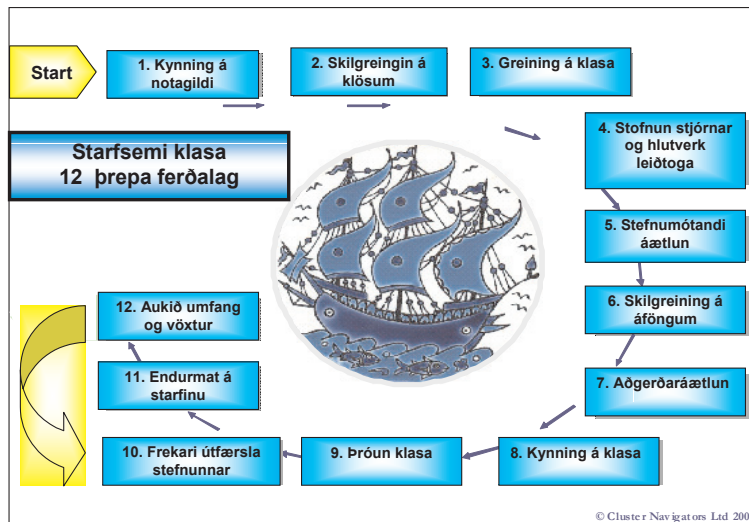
Start

1. Kynning á notagildi

2. Skilgreingin á klösum

3. Greining á klasa

Starfsemi klasa
12 þrepa ferðalag

4. Stofnun stjórnar og hlutverk leiðtoga

5. Stefnumótandi áætlun

6. Skilgreining á áföngum

7. Aðgerðaráætlun

8. Kynning á klasa

9. Þróun klasa

10. Frekari útfærsla stefnunnar

11. Endurmat á starfinu

12. Aukið umfang og vöxtur

© Cluster Navigators Ltd 200